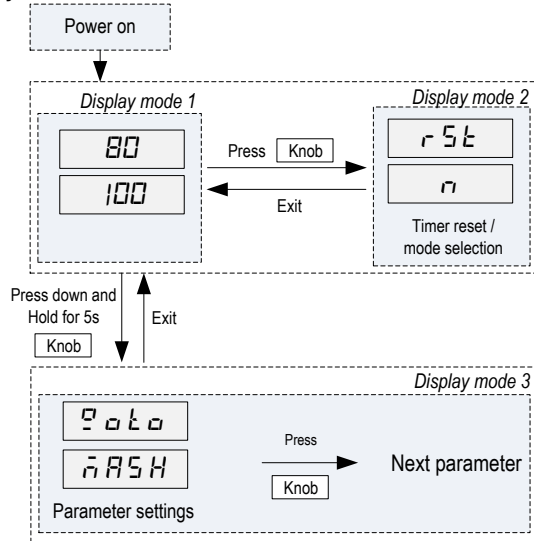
Power on

Display mode 1

80

100

Press Knob

Exit

Display mode 2

rSt

n

Timer reset / mode selection

Press down and Hold for 5s

Knob

Exit

Display mode 3

Goto

MASH

Parameter settings

Press

Knob

Next parameter